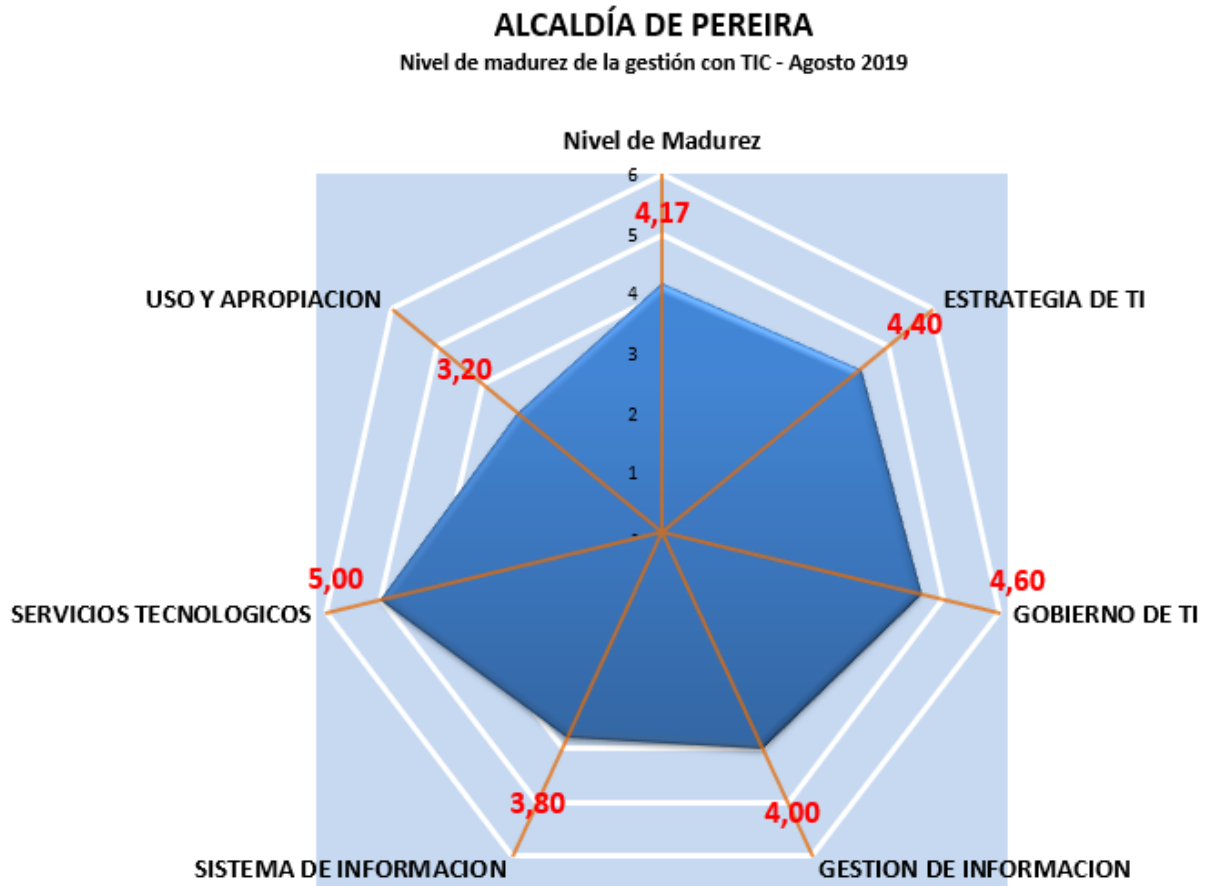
ALCALDÍA DE PEREIRA
Nivel de madurez de la gestión con TIC - Agosto 2019

Nivel de Madurez
6
5
4
3
2
1
-
4,17
ESTRATEGIA DE TI
4,40
GOBIERNO DE TI
4,60
GESTION DE INFORMACION
4,00
SISTEMA DE INFORMACION
3,80
SERVICIOS TECNOLOGICOS
5,00
USO Y APROPIACION
3,20